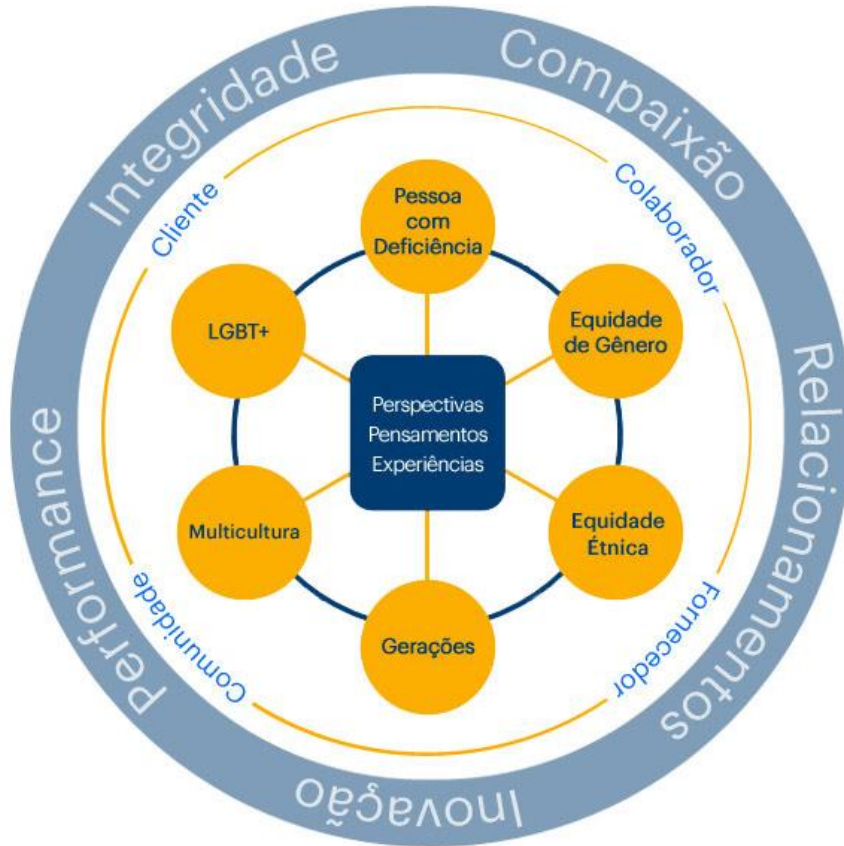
Integridade
Compaixão
Relacionamentos
Inovação
Performance

Cliente
Colaborador
Fornecedor
Comunidade

Pessoa com Deficiência
Equidade de Gênero
Equidade Étnica
Gerações
Multicultura
LGBT+

Perspectivas
Pensamentos
Experiências